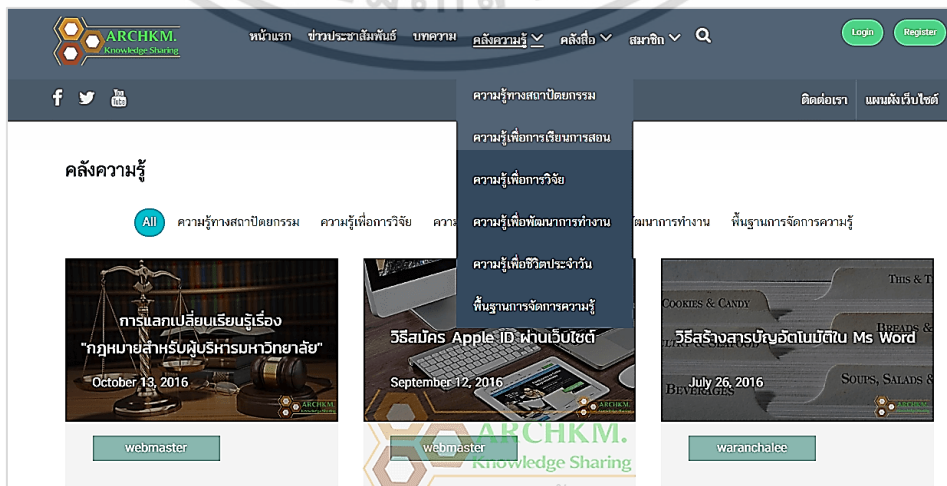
ARCHKM.
Knowledge Sharing

หน้าแรก ข่าวประชาสัมพันธ์ บทความ คลังความรู้ คลังสื่อ สมาชิก

Login Register

ติดต่อเรา แผนผังเว็บไซต์

ความรู้ทางสถาปัตยกรรม
ความรู้เพื่อการเรียนการสอน
ความรู้เพื่อการวิจัย
ความรู้เพื่อพัฒนาการทำงาน
ความรู้เพื่อชีวิตประจำวัน
พื้นฐานการจัดการความรู้

คลังความรู้

All ความรู้ทางสถาปัตยกรรม ความรู้เพื่อการวิจัย ความ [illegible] ฒนาการทำงาน พื้นฐานการจัดการความรู้

การแลกเปลี่ยนเรียนรู้เรื่อง "กฎหมายสำหรับผู้บริหารมหาวิทยาลัย"
October 13, 2016
webmaster

วิธีสมัคร Apple ID ผ่านเว็บไซต์
September 12, 2016
webmaster

COOKIES & CANDY
THIS & T
BREADS &
SOUPS, SALADS &
BEVERAGES
วิธีสร้างสารบัญอัตโนมัติใน Ms Word
July 26, 2016
waranchalee

ARCHKM.
Knowledge Sharing